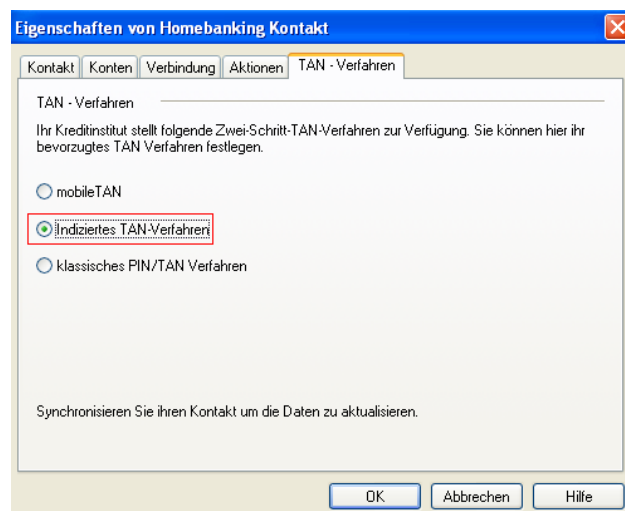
Eigenschaften von Homebanking Kontakt

Kontakt | Konten | Verbindung | Aktionen | TAN - Verfahren

TAN - Verfahren

Ihr Kreditinstitut stellt folgende Zwei-Schritt-TAN-Verfahren zur Verfügung. Sie können hier ihr bevorzugtes TAN Verfahren festlegen.

mobileTAN

Indiziertes TAN-Verfahren

klassisches PIN/TAN Verfahren

Synchronisieren Sie ihren Kontakt um die Daten zu aktualisieren.

OK | Abbrechen | Hilfe